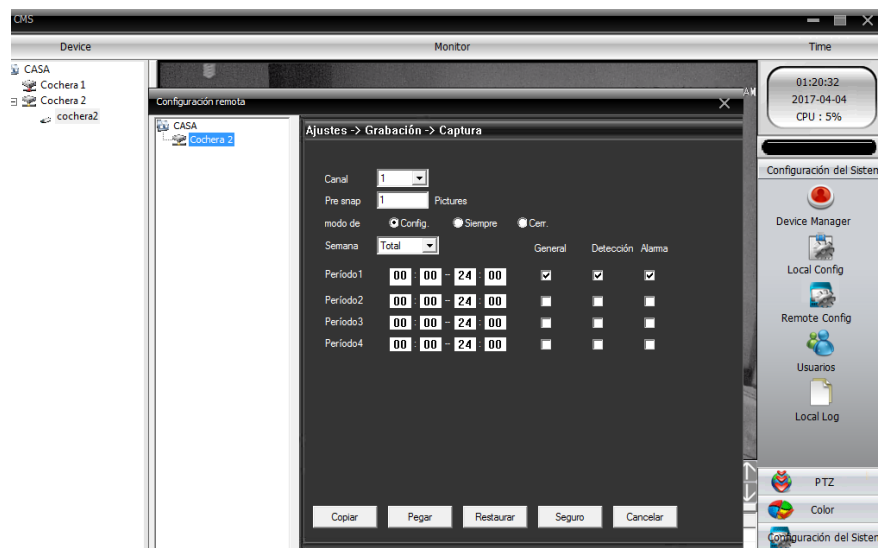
CMS

Device

Monitor

Time

CASA
Cochera 1
Cochera 2
cochera2

01:20:32
2017-04-04
CPU : 5%

Configuración remota

CASA
Cochera 2

Ajustes -> Grabación -> Captura

Canal 1
Pre snap 1 Pictures
modo de Config. Siempre Cerr.
Semana Total

| | | General | Detección | Alarma |
|---|---|---|---|---|
| Período1 | 00 : 00 - 24 : 00 | ☑ | ☑ | ☑ |
| Período2 | 00 : 00 - 24 : 00 | ☐ | ☐ | ☐ |
| Período3 | 00 : 00 - 24 : 00 | ☐ | ☐ | ☐ |
| Período4 | 00 : 00 - 24 : 00 | ☐ | ☐ | ☐ |

Copiar Pegar Restaurar Seguro Cancelar

Configuración del Sisten

Device Manager

Local Config

Remote Config

Usuarios

Local Log

PTZ

Color

Configuración del Sisten